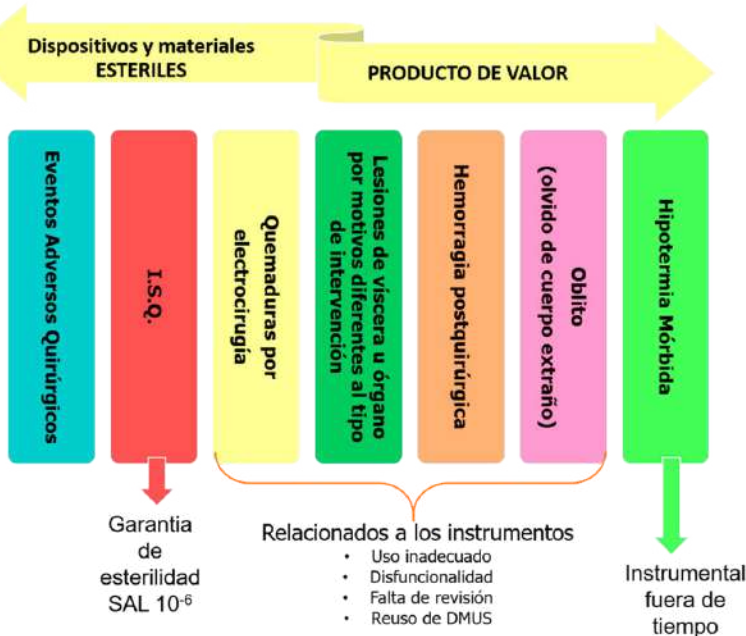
Dispositivos y materiales ESTERILES

PRODUCTO DE VALOR

Eventos Adversos Quirúrgicos

I.S.Q.

Quemaduras por electrocirugía

Lesiones de víscera u órgano por motivos diferentes al tipo de intervención

Hemorragia postquirúrgica

Oblito (olvido de cuerpo extraño)

Hipotermia Mórbida

Garantia de esterilidad SAL $10^{-6}$

Relacionados a los instrumentos
• Uso inadecuado
• Disfuncionalidad
• Falta de revisión
• Reuso de DMUS

Instrumental fuera de tiempo